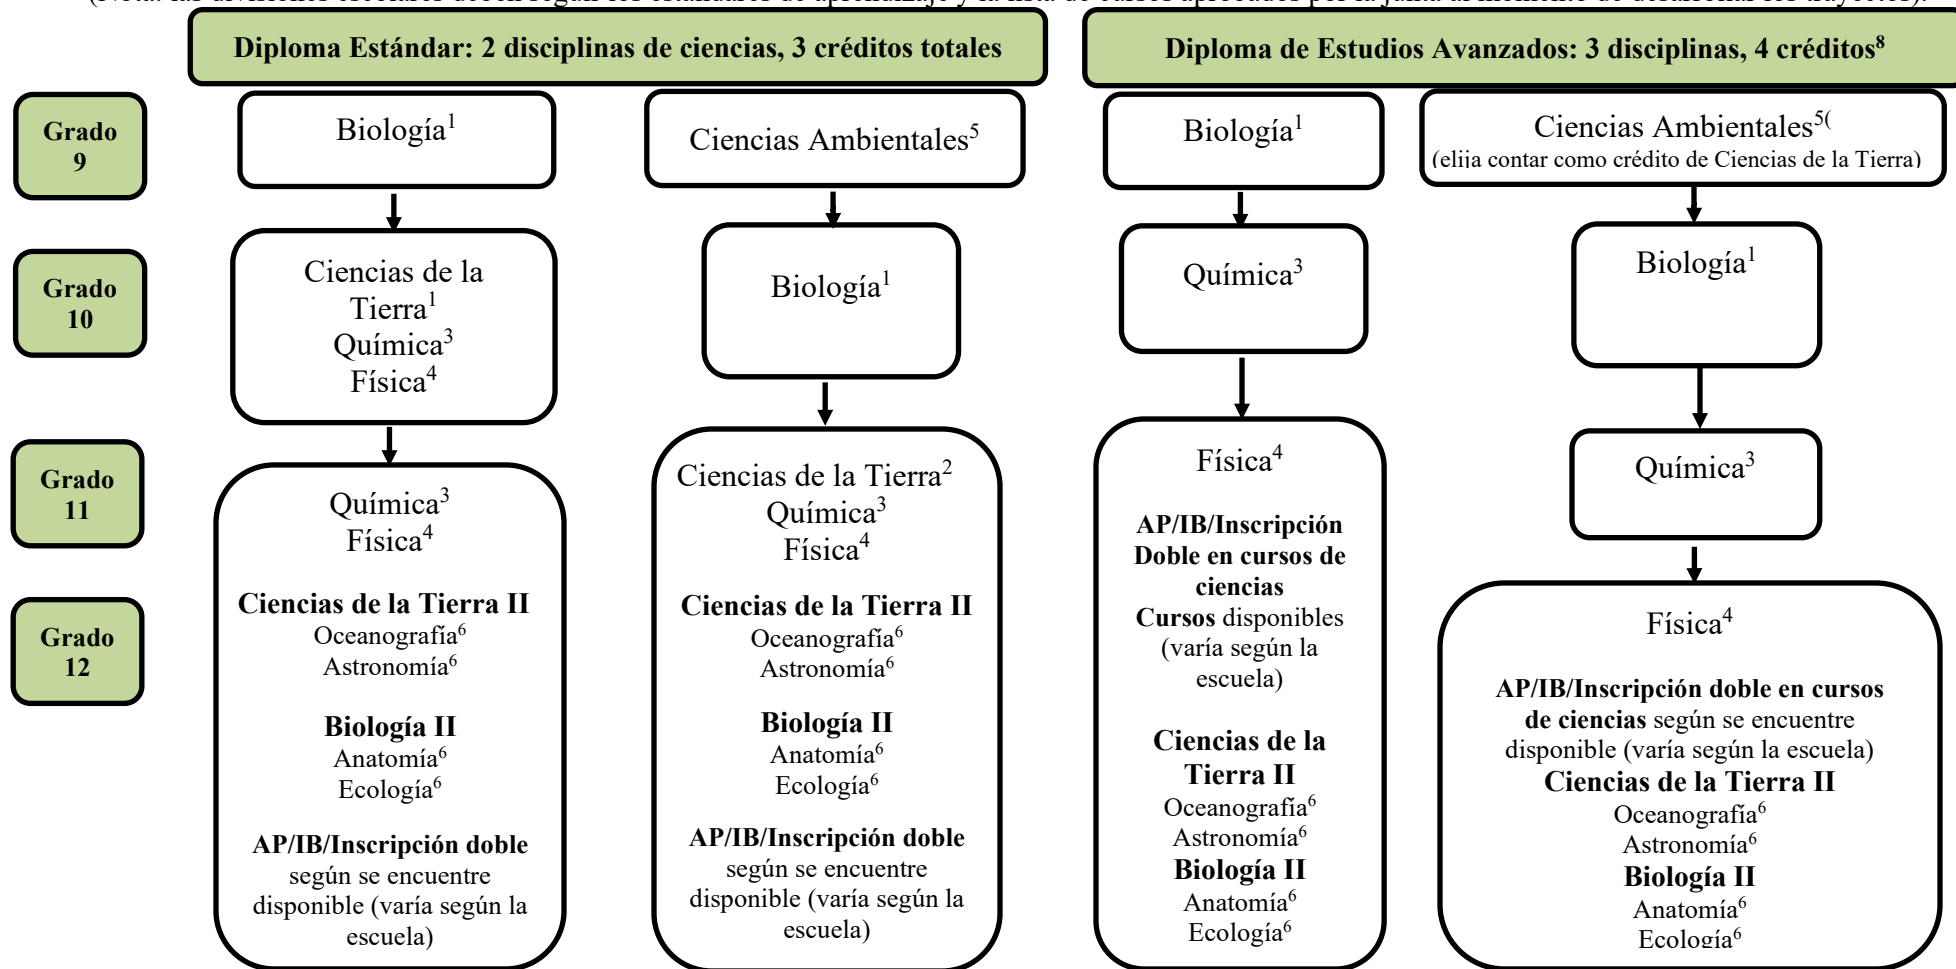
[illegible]

Diploma Estándar: 2 disciplinas de ciencias, 3 créditos totales

Diploma de Estudios Avanzados: 3 disciplinas, 4 créditos$^{8}$

Grado 9

Grado 10

Grado 11

Grado 12

Biología$^{1}$

Ciencias de la Tierra$^{1}$
Química$^{3}$
Física$^{4}$

Química$^{3}$
Física$^{4}$

Ciencias de la Tierra II
Oceanografía$^{6}$
Astronomía$^{6}$

Biología II
Anatomía$^{6}$
Ecología$^{6}$

AP/IB/Inscripción doble según se encuentre disponible (varía según la escuela)

Ciencias Ambientales$^{5}$

Biología$^{1}$

Ciencias de la Tierra$^{2}$
Química$^{3}$
Física$^{4}$

Ciencias de la Tierra II
Oceanografía$^{6}$
Astronomía$^{6}$

Biología II
Anatomía$^{6}$
Ecología$^{6}$

AP/IB/Inscripción doble según se encuentre disponible (varía según la escuela)

Biología$^{1}$

Química$^{3}$

Física$^{4}$

AP/IB/Inscripción Doble en cursos de ciencias
Cursos disponibles (varía según la escuela)

Ciencias de la Tierra II
Oceanografía$^{6}$
Astronomía$^{6}$
Biología II
Anatomía$^{6}$
Ecología$^{6}$

Ciencias Ambientales$^{5}$(
(elija contar como crédito de Ciencias de la Tierra)

Biología$^{1}$

Química$^{3}$

Física$^{4}$

AP/IB/Inscripción doble en cursos de ciencias según se encuentre disponible (varía según la escuela)
Ciencias de la Tierra II
Oceanografía$^{6}$
Astronomía$^{6}$
Biología II
Anatomía$^{6}$
Ecología$^{6}$